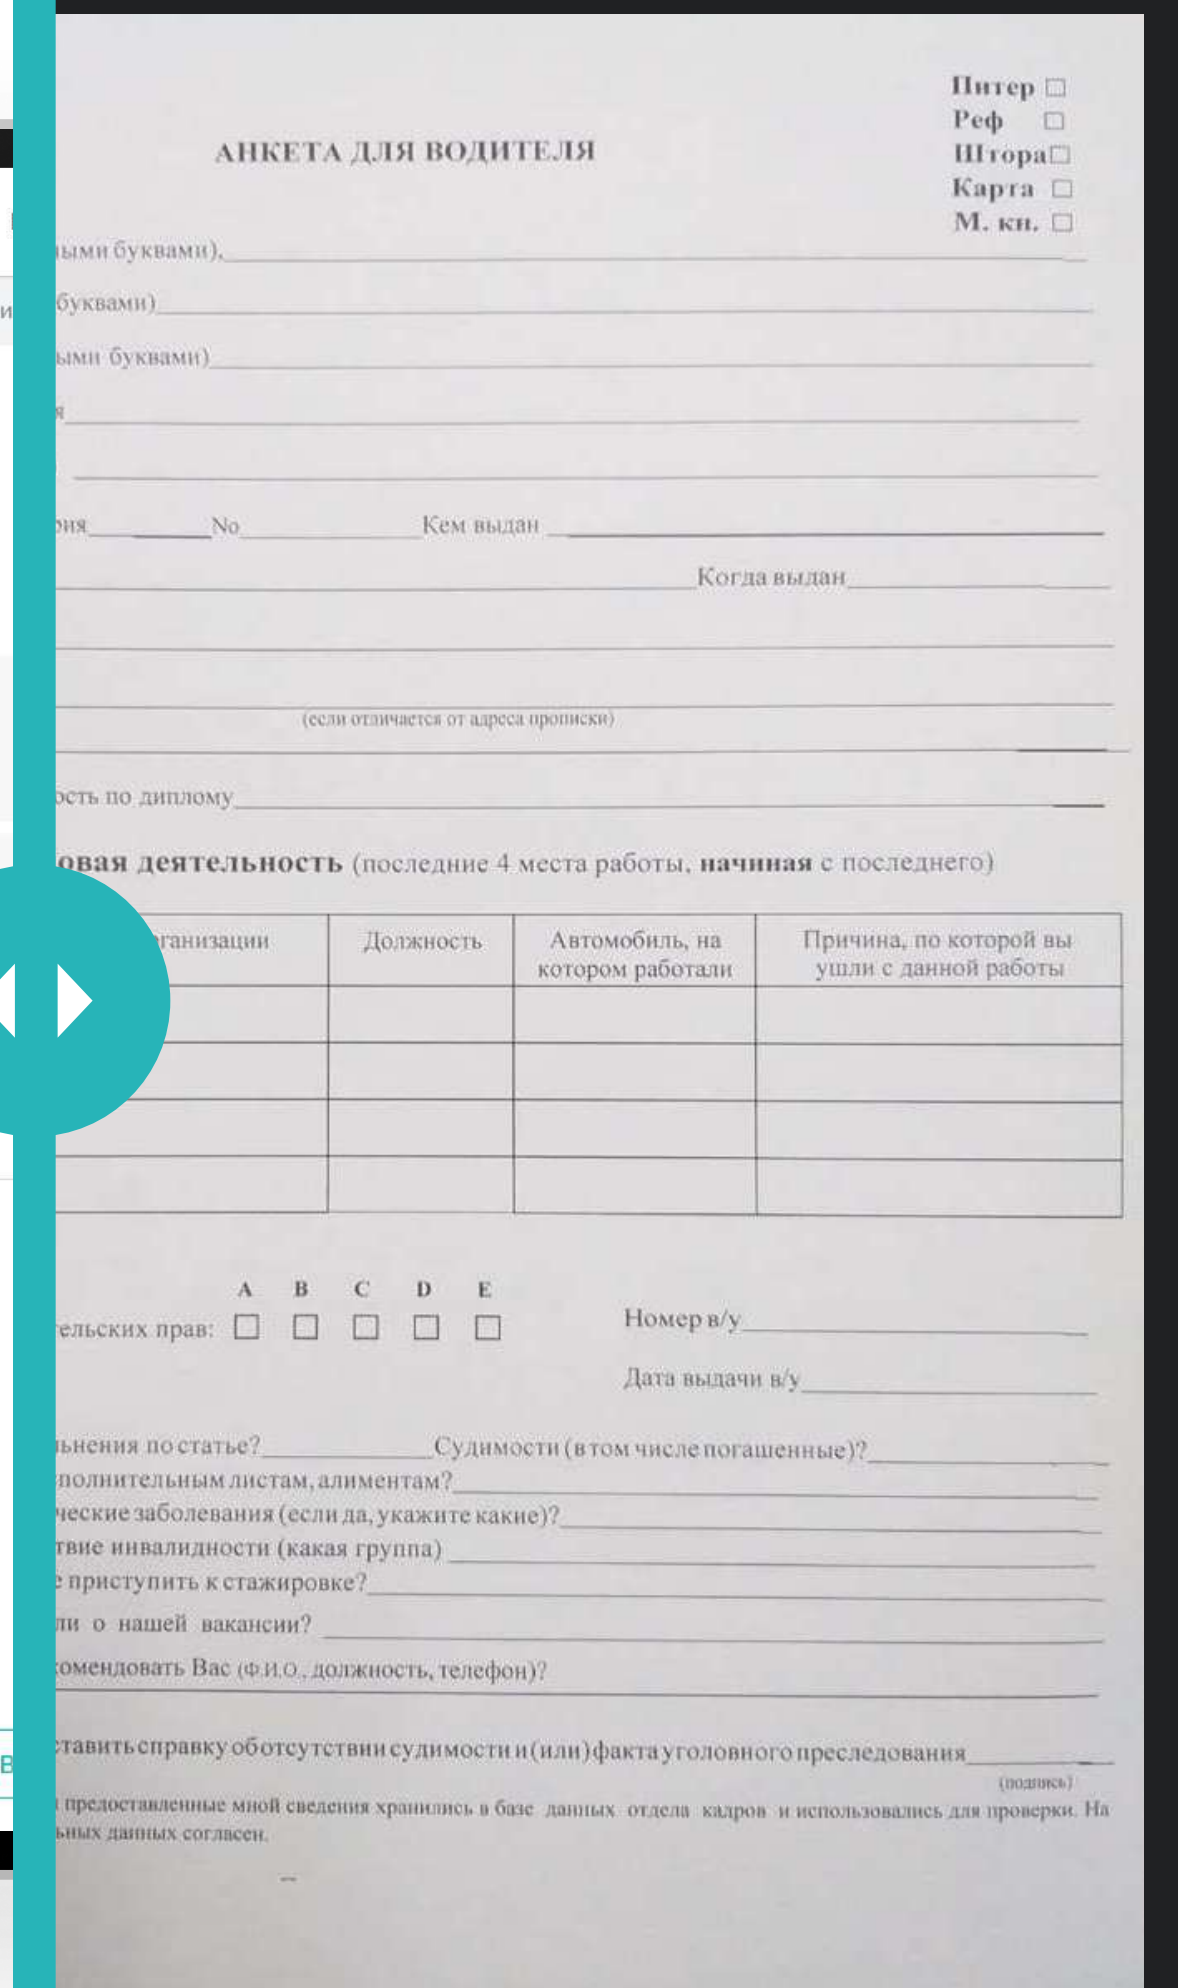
Питер ☐
Реф ☐
Штора☐
Карта ☐
М. кн. ☐

АНКЕТА ДЛЯ ВОДИТЕЛЯ

ными буквами)

буквами)

ными буквами)

я

рия No Кем выдан

Когда выдан

(если отличается от адреса прописки)

ость по диплому

овая деятельность (последние 4 места работы, начиная с последнего)

| ганизации | Должность | Автомобиль, на котором работали | Причина, по которой вы ушли с данной работы |
|---|---|---|---|
| | | | |
| | | | |
| | | | |
| | | | |

A B C D E
ельских прав: ☐ ☐ ☐ ☐ ☐

Номер в/у

Дата выдачи в/у

льнения по статье? Судимости (в том числе погашенные)?
полнительным листам, алиментам?
ческие заболевания (если да, укажите какие)?
твие инвалидности (какая группа)
приступить к стажировке?
ли о нашей вакансии?
комендовать Вас (Ф.И.О., должность, телефон)?

тавить справку об отсутствии судимости и (или) факта уголовного преследования
(подпись)
предоставленные мной сведения хранились в базе данных отдела кадров и использовались для проверки. На
ьных данных согласен.